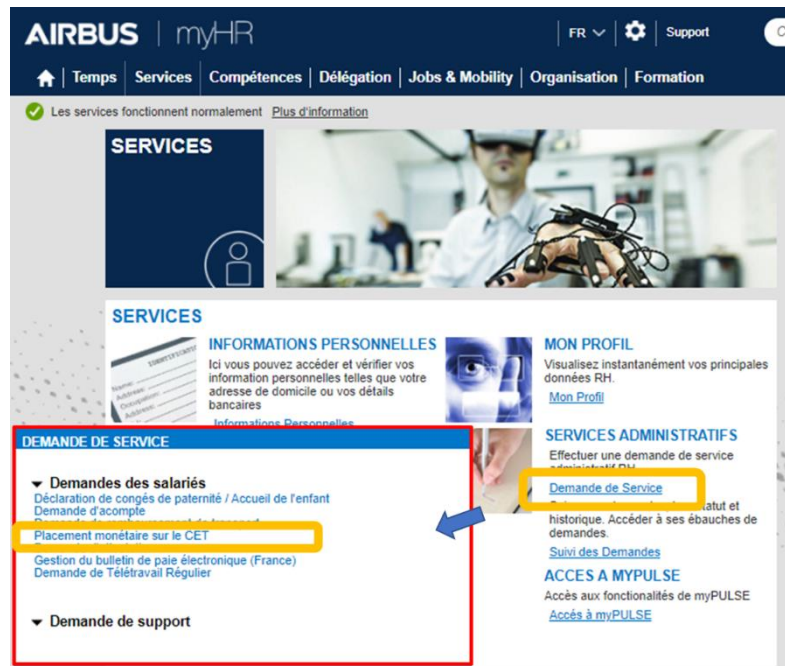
AIRBUS | myHR

FR | Support

Temps | Services | Compétences | Délégation | Jobs & Mobility | Organisation | Formation

Les services fonctionnent normalement Plus d'information

SERVICES

SERVICES

INFORMATIONS PERSONNELLES
Ici vous pouvez accéder et vérifier vos information personnelles telles que votre adresse de domicile ou vos détails bancaires
Informations Personnelles

MON PROFIL
Visualisez instantanément vos principales données RH.
Mon Profil

SERVICES ADMINISTRATIFS
Effectuer une demande de service administratif RH
Demande de Service
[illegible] statut et historique. Accéder à ses ébauches de demandes.
Suivi des Demandes

ACCES A MYPULSE
Accès aux fonctionalités de myPULSE
Accès à myPULSE

DEMANDE DE SERVICE

Demandes des salariés
Déclaration de congés de paternité / Accueil de l'enfant
Demande d'acompte
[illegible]
Placement monétaire sur le CET
Gestion du bulletin de paie électronique (France)
Demande de Télétravail Régulier

Demande de support